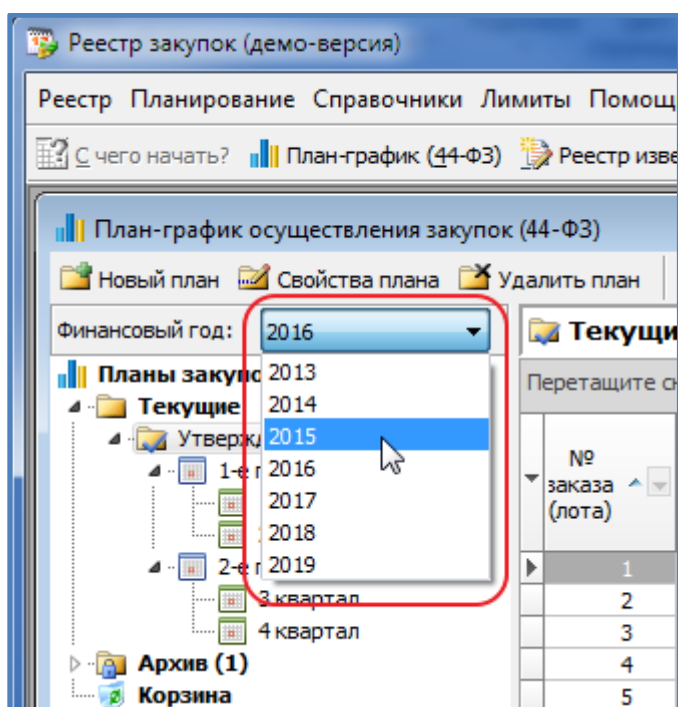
Реестр закупок (демо-версия)

Реестр Планирование Справочники Лимиты Помощ

С чего начать? План-график (44-ФЗ) Реестр изве

План-график осуществления закупок (44-ФЗ)

Новый план Свойства плана Удалить план

Финансовый год: 2016

2013
2014
2015
2016
2017
2018
2019

Планы закупо
Текущие
Утвержд
1-е п
2-е п
3 квартал
4 квартал
Архив (1)
Корзина

Текущи

Перетащите ск

№ заказа (лота)

1
2
3
4
5